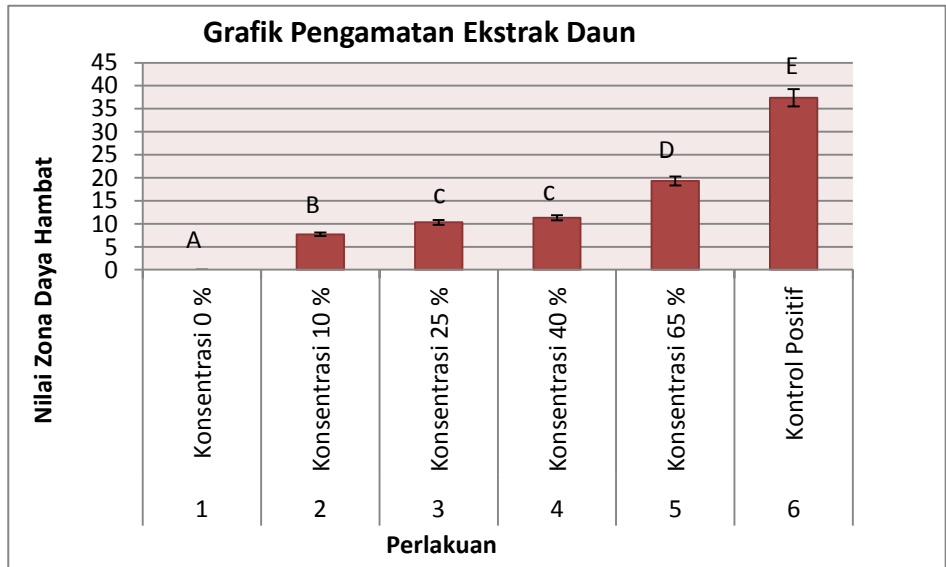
Grafik Pengamatan Ekstrak Daun

Nilai Zona Daya Hambat

45
40
35
30
25
20
15
10
5
0

A
B
C
C
D
E

Konsentrasi 0 %
Konsentrasi 10 %
Konsentrasi 25 %
Konsentrasi 40 %
Konsentrasi 65 %
Kontrol Positif

1
2
3
4
5
6

Perlakuan